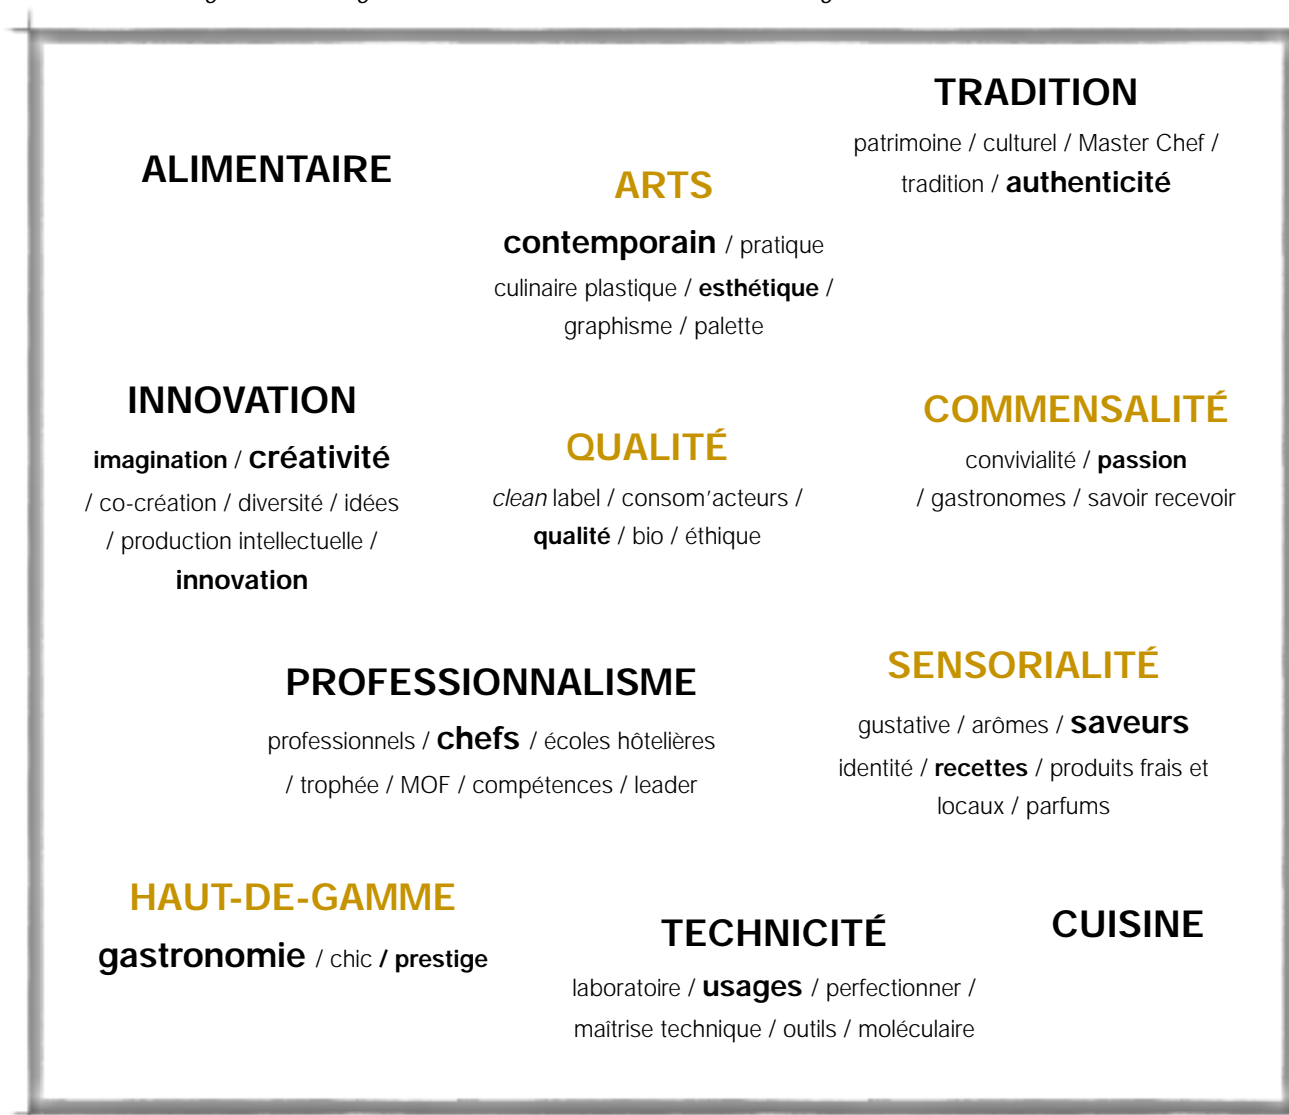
TRADITION
patrimoine / culturel / Master Chef / tradition / authenticité

ALIMENTAIRE

ARTS
contemporain / pratique culinaire plastique / esthétique / graphisme / palette

INNOVATION
imagination / créativité / co-création / diversité / idées / production intellectuelle / innovation

QUALITÉ
clean label / consom'acteurs / qualité / bio / éthique

COMMENSALITÉ
convivialité / passion / gastronomes / savoir recevoir

PROFESSIONNALISME
professionnels / chefs / écoles hôtelières / trophée / MOF / compétences / leader

SENSORIALITÉ
gustative / arômes / saveurs identité / recettes / produits frais et locaux / parfums

HAUT-DE-GAMME
gastronomie / chic / prestige

TECHNICITÉ
laboratoire / usages / perfectionner / maîtrise technique / outils / moléculaire

CUISINE